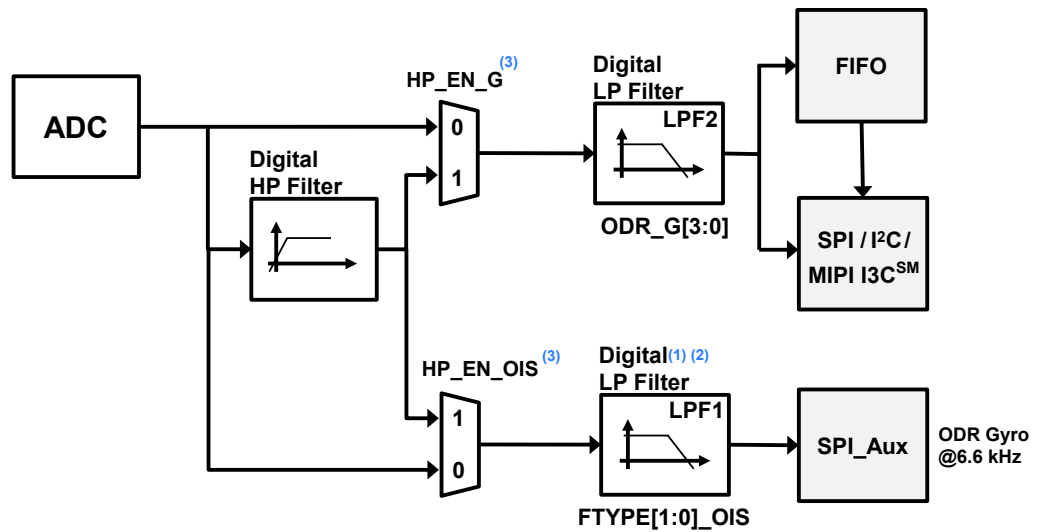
ADC

Digital HP Filter

HP_EN_G$^{(3)}$

0

1

Digital LP Filter

LPF2

ODR_G[3:0]

FIFO

SPI / I²C / MIPI I3C$^{SM}$

HP_EN_OIS$^{(3)}$

1

0

Digital$^{(1)}$ $^{(2)}$ LP Filter

LPF1

FTYPE[1:0]_OIS

SPI_Aux

ODR Gyro @6.6 kHz